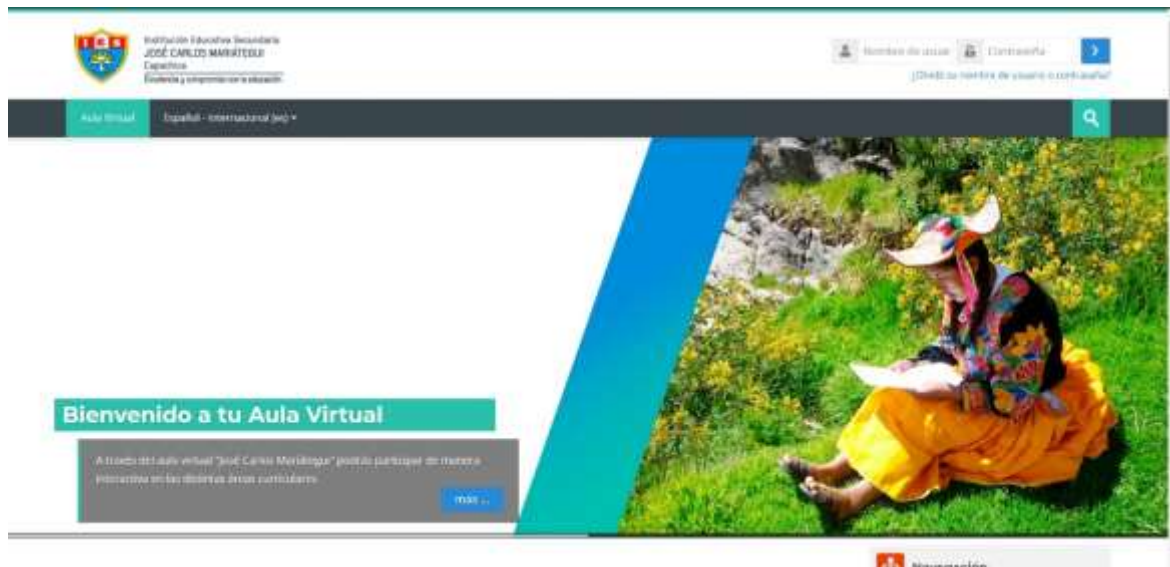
Institución Educativa Secundaria
JOSÉ CARLOS MARIÁTEGUI
Capachica
Excelencia y compromiso con la educación

Nombre de usuar
Contraseña
¿Olvidó su nombre de usuario o contraseña?

Aula Virtual
Español - Internacional (es) ▾

Bienvenido a tu Aula Virtual

A través del aula virtual "José Carlos Mariátegui" podrás participar de manera interactiva en las distintas áreas curriculares.

más ...

Navegación